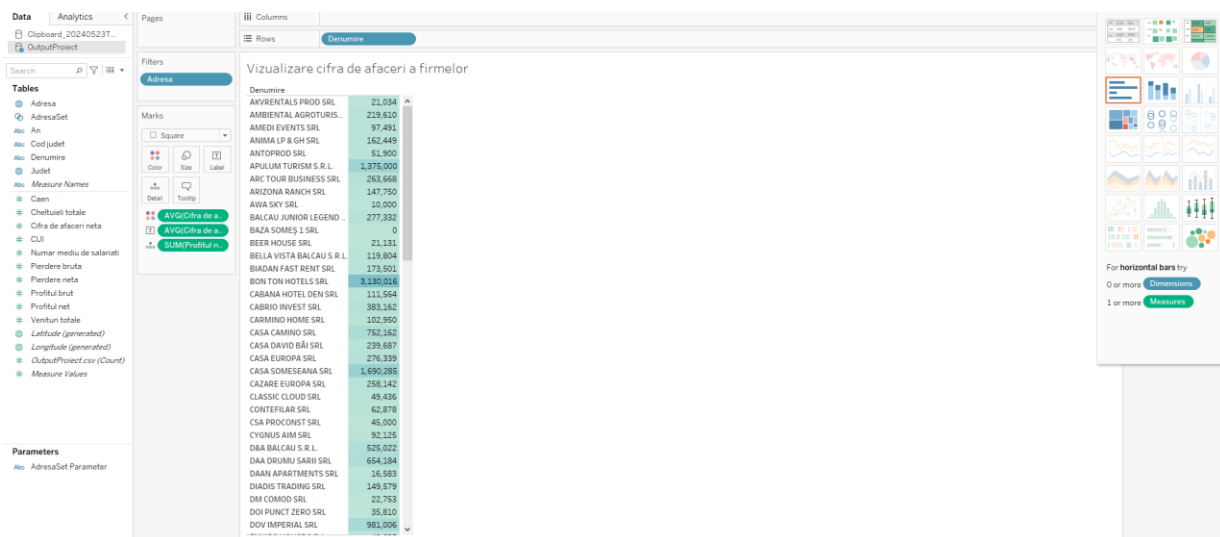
Data Analytics
Clipboard_20240523T...
OutputProiect
Search
Tables
Adresa
AdresaSet
Abc An
Abc Cod judet
Abc Denumire
Judet
Abc Measure Names
Caen
Cheltuieli totale
Cifra de afaceri neta
CUI
Numar mediu de salariati
Pierdere bruta
Pierdere neta
Profitul brut
Profitul net
Venituri totale
Latitude (generated)
Longitude (generated)
OutputProiect.csv (Count)
Measure Values

Parameters
Abc AdresaSet Parameter

Pages

Filters
Adresa

Marks
Square
Color Size Label
Detail Tooltip
AVG(Cifra de a..
AVG(Cifra de a..
SUM(Profitul n..

Columns
Rows Denumire

Vizualizare cifra de afaceri a firmelor

| Denumire | |
|---|---|
| AKVRENTALS PROD SRL | 21,034 |
| AMBIENTAL AGROTURIS.. | 219,610 |
| AMEDI EVENTS SRL | 97,491 |
| ANIMA LP & GH SRL | 162,449 |
| ANTOPROD SRL | 51,900 |
| APULUM TURISM S.R.L. | 1,375,000 |
| ARC TOUR BUSINESS SRL | 263,668 |
| ARIZONA RANCH SRL | 147,750 |
| AWA SKY SRL | 10,000 |
| BALCAU JUNIOR LEGEND .. | 277,332 |
| BAZA SOMEȘ 1 SRL | 0 |
| BEER HOUSE SRL | 21,131 |
| BELLA VISTA BALCAU S.R.L. | 119,804 |
| BIADAN FAST RENT SRL | 173,501 |
| BON TON HOTELS SRL | 3,130,016 |
| CABANA HOTEL DEN SRL | 111,564 |
| CABRIO INVEST SRL | 383,162 |
| CARMINO HOME SRL | 102,950 |
| CASA CAMINO SRL | 752,162 |
| CASA DAVID BĂI SRL | 239,687 |
| CASA EUROPA SRL | 276,339 |
| CASA SOMESEANA SRL | 1,690,285 |
| CAZARE EUROPA SRL | 258,142 |
| CLASSIC CLOUD SRL | 49,436 |
| CONTEFILAR SRL | 62,878 |
| CSA PROCONST SRL | 45,000 |
| CYGNUS AIM SRL | 92,125 |
| D&A BALCAU S.R.L. | 525,022 |
| DAA DRUMU SARII SRL | 654,184 |
| DAAN APARTMENTS SRL | 16,583 |
| DIADIS TRADING SRL | 149,579 |
| DM COMOD SRL | 22,753 |
| DOI PUNCT ZERO SRL | 35,810 |
| DOV IMPERIAL SRL | 981,006 |

For horizontal bars try
0 or more Dimensions
1 or more Measures